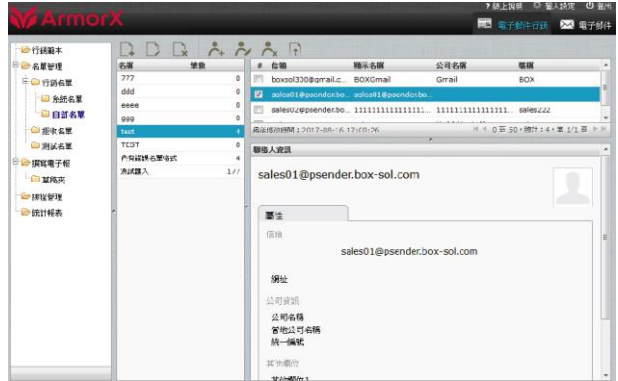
ArmorX

? 線上說明 個人設定 登出

電子郵件行銷 電子郵件

行銷範本
名單管理
行銷名單
系統名單
自訂名單
退收名單
測試名單
撰寫電子報
草稿夾
排程管理
統計報表

| 名稱 | 筆數 |
|---|---|
| 777 | 0 |
| ddd | 0 |
| eeee | 0 |
| ggg | 0 |
| test | 4 |
| TEST | 0 |
| 內有錯誤名單格式 | 4 |
| 測試匯入 | 1/7 |

| # | 信箱 | 顯示名稱 | 公司名稱 | 暱稱 |
|---|---|---|---|---|
| | boxsol330@gmail.c... | BOXGmail | Gmail | BOX |
| | sales01@psender.bo... | sales01@psender.bo... | | |
| | sales02@psender.bo... | 1111111111111111... | 1111111111111111... | sales222 |

最後修改時間：2017-08-16 17:02:26

1 之 50，總計：4 第 1/1 頁

聯絡人資訊

sales01@psender.box-sol.com

屬性

信箱

sales01@psender.box-sol.com

網址

公司資訊

公司名稱
當地公司名稱
統一編號

其他欄位

其他欄位1